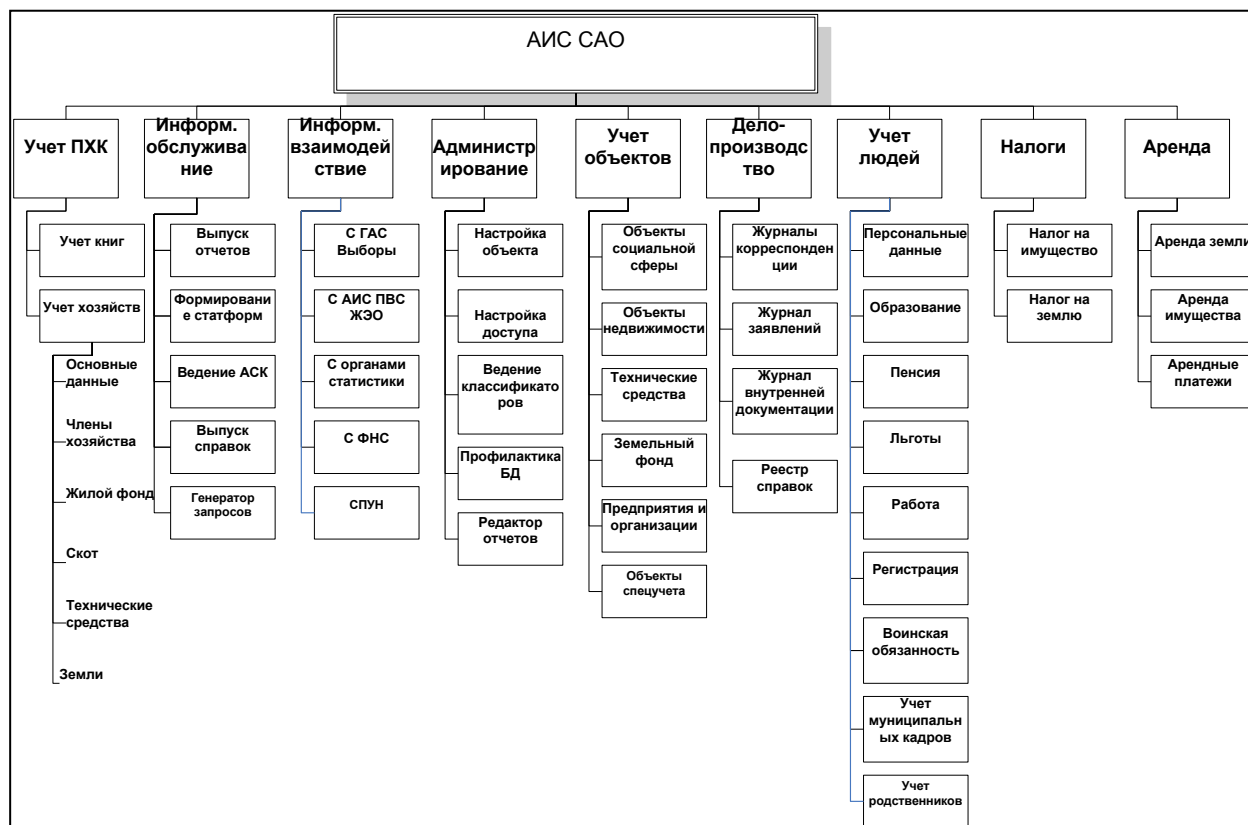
АИС САО

Учет ПХК
Учет книг
Учет хозяйств
Основные данные
Члены хозяйства
Жилой фонд
Скот
Технические средства
Земли

Информ. обслуживание
Выпуск отчетов
Формирование статформ
Ведение АСК
Выпуск справок
Генератор запросов

Информ. взаимодействие
С ГАС Выборы
С АИС ПВС ЖЭО
С органами статистики
С ФНС
СПУН

Администрирование
Настройка объекта
Настройка доступа
Ведение классификаторов
Профилактика БД
Редактор отчетов

Учет объектов
Объекты социальной сферы
Объекты недвижимости
Технические средства
Земельный фонд
Предприятия и организации
Объекты спецучета

Делопроизводство
Журналы корреспонденции
Журнал заявлений
Журнал внутренней документации
Реестр справок

Учет людей
Персональные данные
Образование
Пенсия
Льготы
Работа
Регистрация
Воинская обязанность
Учет муниципальных кадров
Учет родственников

Налоги
Налог на имущество
Налог на землю

Аренда
Аренда земли
Аренда имущества
Арендные платежи